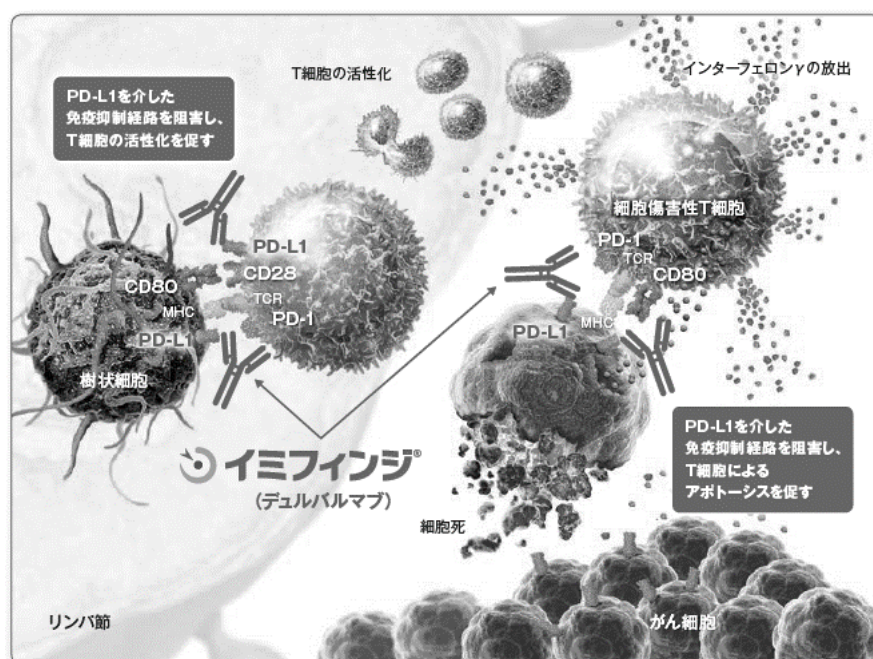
PD-L1を介した
免疫抑制経路を阻害し、
T細胞の活性化を促す

T細胞の活性化

インターフェロンγの放出

細胞傷害性T細胞

PD-1
TCR
CD80

PD-L1
CD28
TCR
PD-1

CD80
MHC
PD-L1

樹状細胞

PD-L1
MHC

イミフィンジ®
(デュルバルマブ)

PD-L1を介した
免疫抑制経路を阻害し、
T細胞による
アポトーシスを促す

細胞死

リンパ節

がん細胞